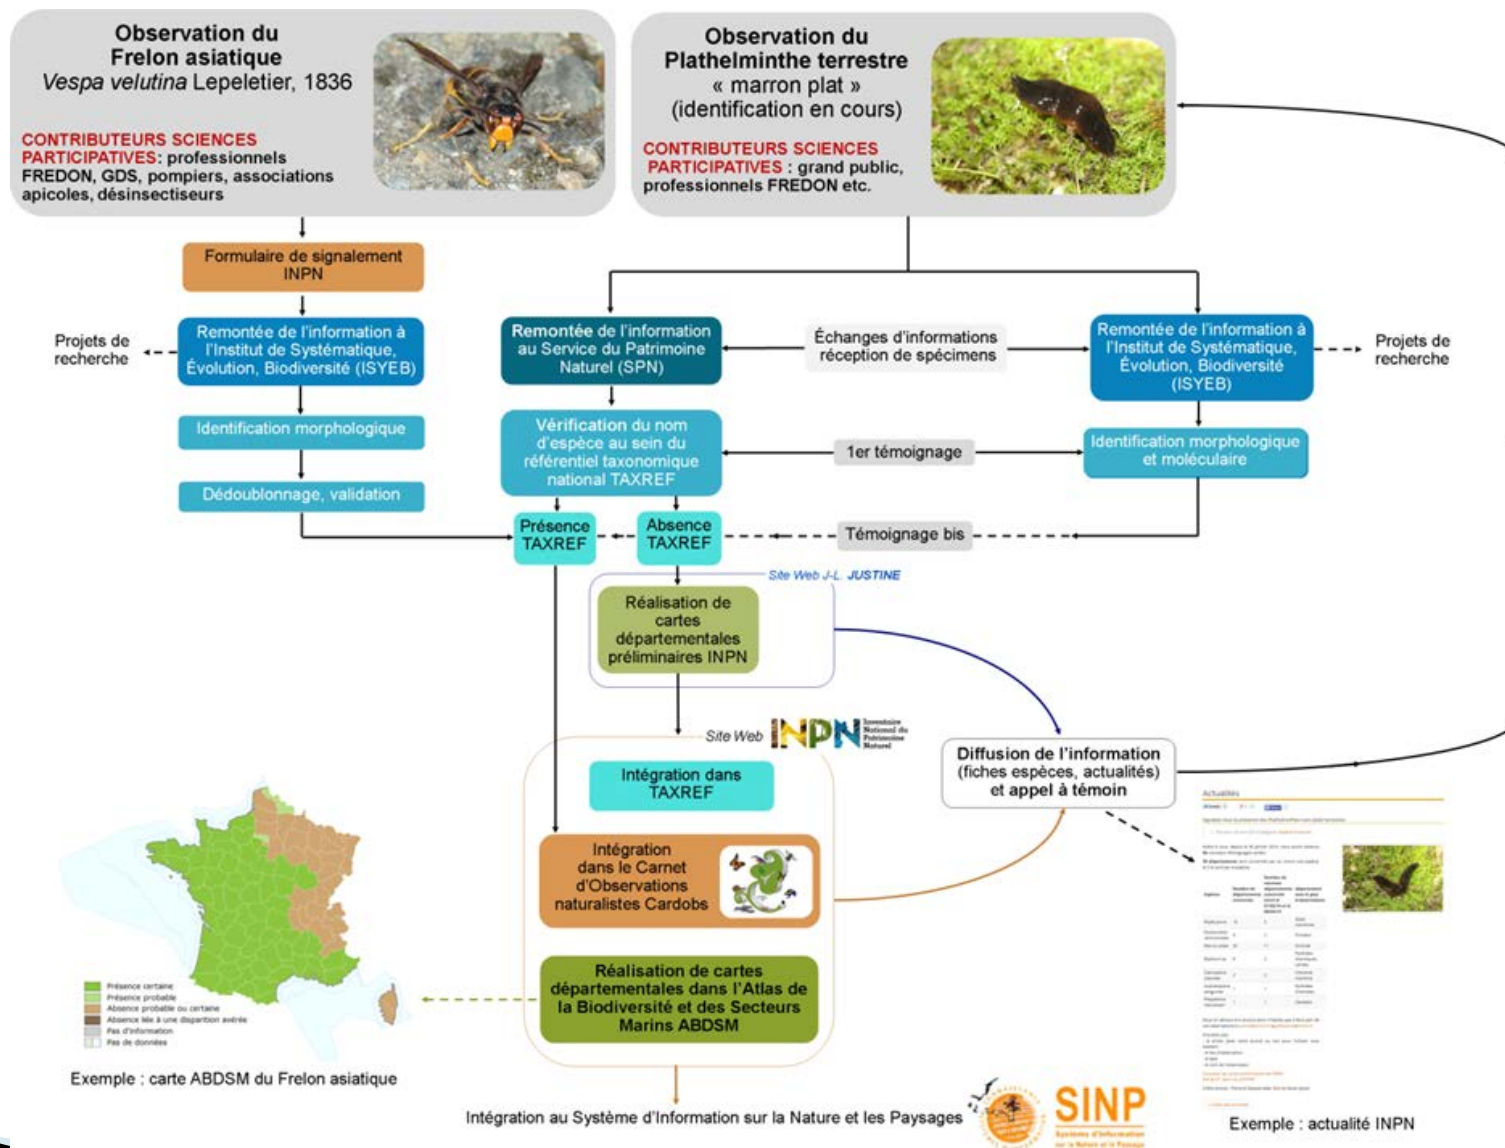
Observation du Frelon asiatique
*Vespa velutina* Lepeletier, 1836

CONTRIBUTEURS SCIENCES PARTICIPATIVES: professionnels FREDON, GDS, pompiers, associations apicoles, désinsectiseurs

Observation du Plathelminthe terrestre « marron plat » (identification en cours)

CONTRIBUTEURS SCIENCES PARTICIPATIVES : grand public, professionnels FREDON etc.

Formulaire de signalement INPN

Projets de recherche

Remontée de l'information à l'Institut de Systématique, Évolution, Biodiversité (ISYEB)

Identification morphologique

Dédoublonnage, validation

Remontée de l'information au Service du Patrimoine Naturel (SPN)

Échanges d'informations réception de spécimens

Remontée de l'information à l'Institut de Systématique, Évolution, Biodiversité (ISYEB)

Projets de recherche

Vérification du nom d'espèce au sein du référentiel taxonomique national TAXREF

1er témoignage

Identification morphologique et moléculaire

Présence TAXREF

Absence TAXREF

Témoignage bis

Site Web J-L. JUSTINE

Réalisation de cartes départementales préliminaires INPN

Site Web INPN Inventaire National du Patrimoine Naturel

Diffusion de l'information (fiches espèces, actualités) et appel à témoin

Intégration dans TAXREF

Intégration dans le Carnet d'Observations naturalistes Cardobs

Réalisation de cartes départementales dans l'Atlas de la Biodiversité et des Secteurs Marins ABDSM

Présence certaine
Présence probable
Absence probable ou certaine
Absence liée à une disparition avérée
Pas d'information
Pas de données

Exemple : carte ABDSM du Frelon asiatique

Intégration au Système d'Information sur la Nature et les Paysages

SINP Système d'Information sur la Nature et les Paysages

Actualités

Exemple : actualité INPN